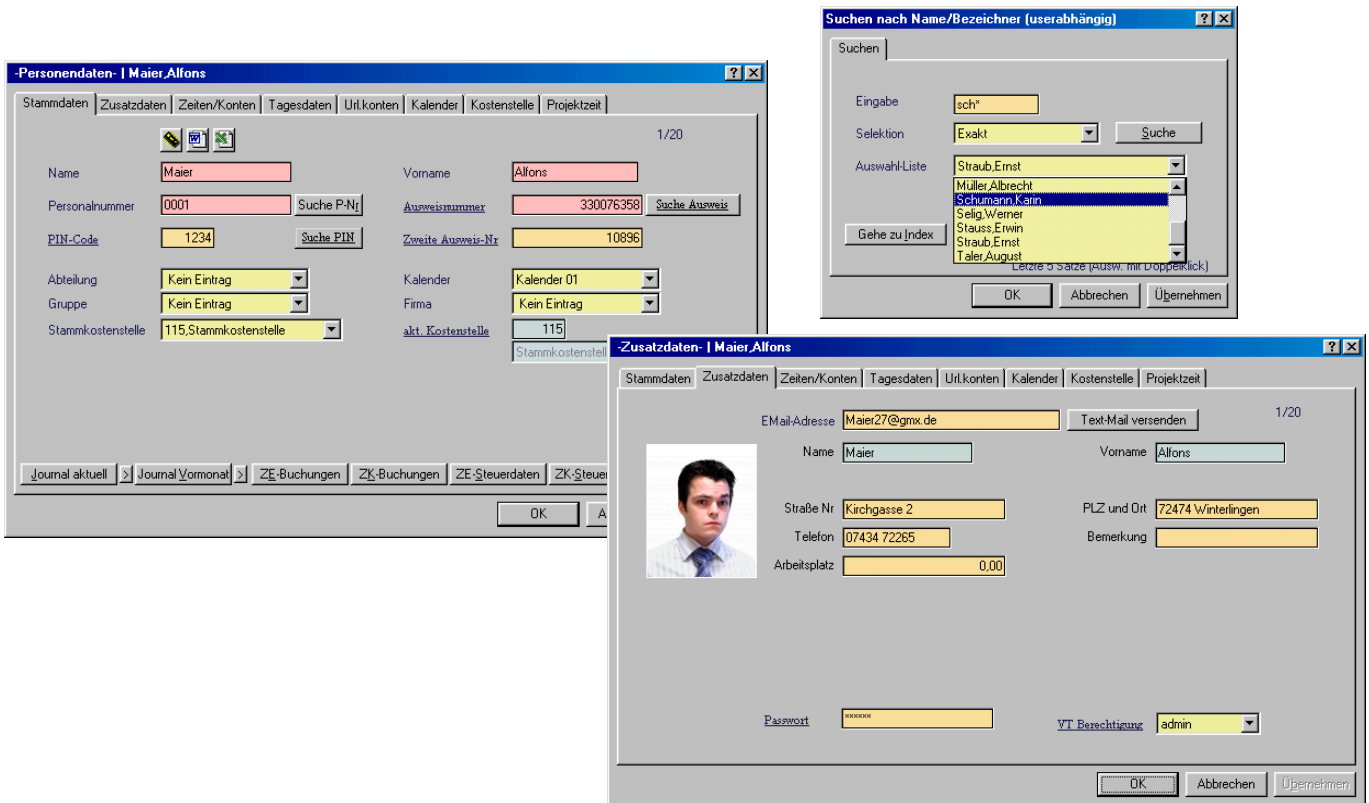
-Personendaten- | Maier,Alfons

Stammdaten | Zusatzdaten | Zeiten/Konten | Tagesdaten | Url.konten | Kalender | Kostenstelle | Projektzeit

1/20

Name Maier
Vorname Alfons
Personalnummer 0001 Suche P-Nr
Ausweisnummer 330076358 Suche Ausweis
PIN-Code 1234 Suche PIN
Zweite Ausweis-Nr 10896
Abteilung Kein Eintrag
Kalender Kalender 01
Gruppe Kein Eintrag
Firma Kein Eintrag
Stammkostenstelle 115,Stammkostenstelle
akt. Kostenstelle 115
Stammkostenstell

Journal aktuell > Journal Vormonat > ZE-Buchungen ZK-Buchungen ZE-Steuerdaten ZK-Steuer

OK A

Suchen nach Name/Bezeichner (userabhängig)

Suchen

Eingabe sch*
Selektion Exakt Suche
Auswahl-Liste Straub,Ernst
Müller,Albrecht
Schumann,Karin
Selig,Werner
Stauss,Erwin
Straub,Ernst
Taler,August
Gehe zu Index
Letzte 5 Sätze (Ausw. mit Doppelklick)

OK Abbrechen Übernehmen

-Zusatzdaten- | Maier,Alfons

Stammdaten | Zusatzdaten | Zeiten/Konten | Tagesdaten | Url.konten | Kalender | Kostenstelle | Projektzeit

EMail-Adresse Maier27@gmx.de Text-Mail versenden
1/20
Name Maier
Vorname Alfons
Straße Nr Kirchgasse 2
PLZ und Ort 72474 Winterlingen
Telefon 07434 72265
Bemerkung
Arbeitsplatz 0,00

Passwort ******
VT Berechtigung admin

OK Abbrechen Übernehmen